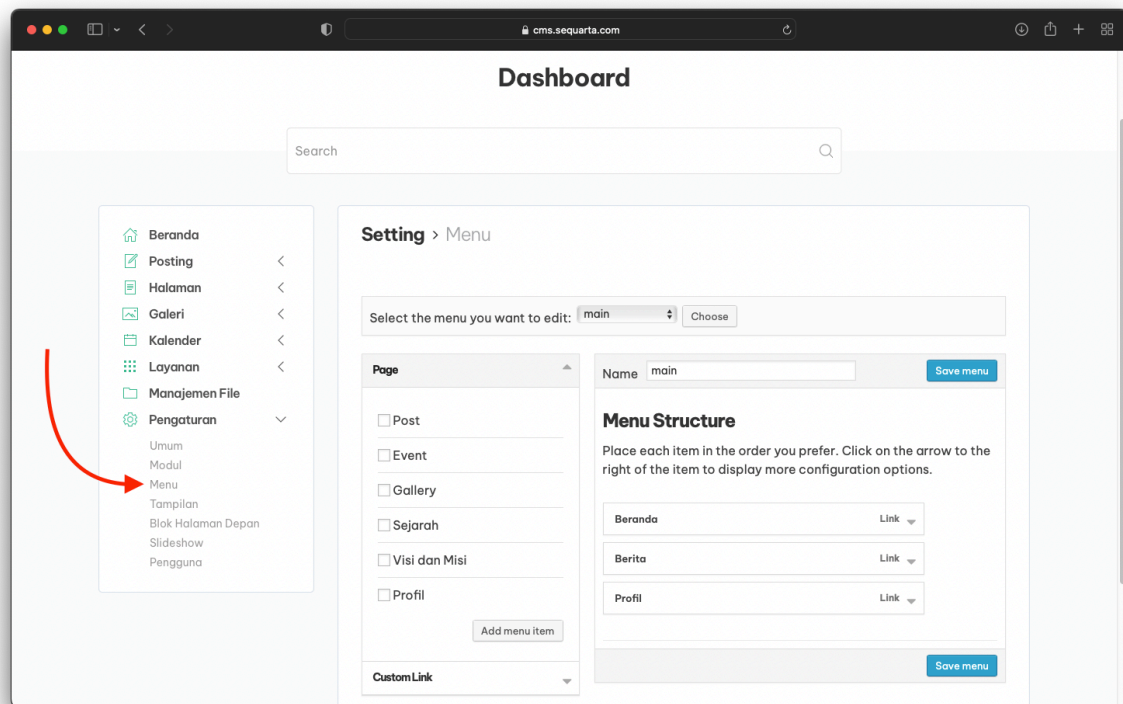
cms.sequarta.com

Dashboard

Search

Beranda
Posting
Halaman
Galeri
Kalender
Layanan
Manajemen File
Pengaturan
Umum
Modul
Menu
Tampilan
Blok Halaman Depan
Slideshow
Pengguna

Setting > Menu

Select the menu you want to edit: main Choose

Page

Post
Event
Gallery
Sejarah
Visi dan Misi
Profil

Add menu item

Custom Link

Name main Save menu

Menu Structure

Place each item in the order you prefer. Click on the arrow to the right of the item to display more configuration options.

| | |
|---|---|
| Beranda | Link |
| Berita | Link |
| Profil | Link |

Save menu